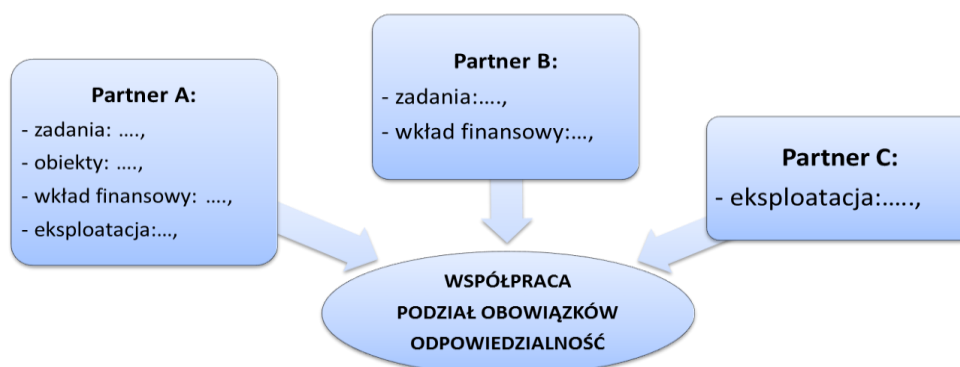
Partner A:
- zadania: ….,
- obiekty: ….,
- wkład finansowy: ….,
- eksploatacja:…,

Partner B:
- zadania:….,
- wkład finansowy:…,

Partner C:
- eksploatacja:…..,

WSPÓŁPRACA
PODZIAŁ OBOWIĄZKÓW
ODPOWIEDZIALNOŚĆ